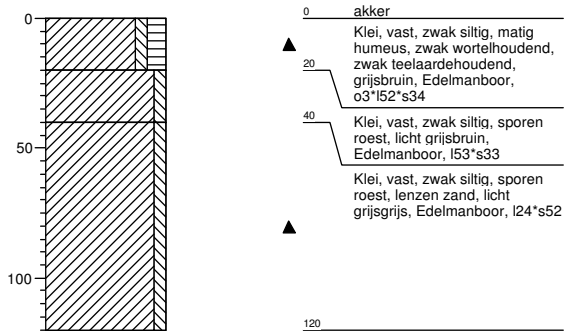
0
50
100

0 akker

Klei, vast, zwak siltig, matig humeus, zwak wortelhoudend, zwak teelaardehoudend, grijsbruin, Edelmanboor, o3*l52*s34

20

40

Klei, vast, zwak siltig, sporen roest, licht grijsbruin, Edelmanboor, l53*s33

Klei, vast, zwak siltig, sporen roest, lenzen zand, licht grijsgrijs, Edelmanboor, l24*s52

120